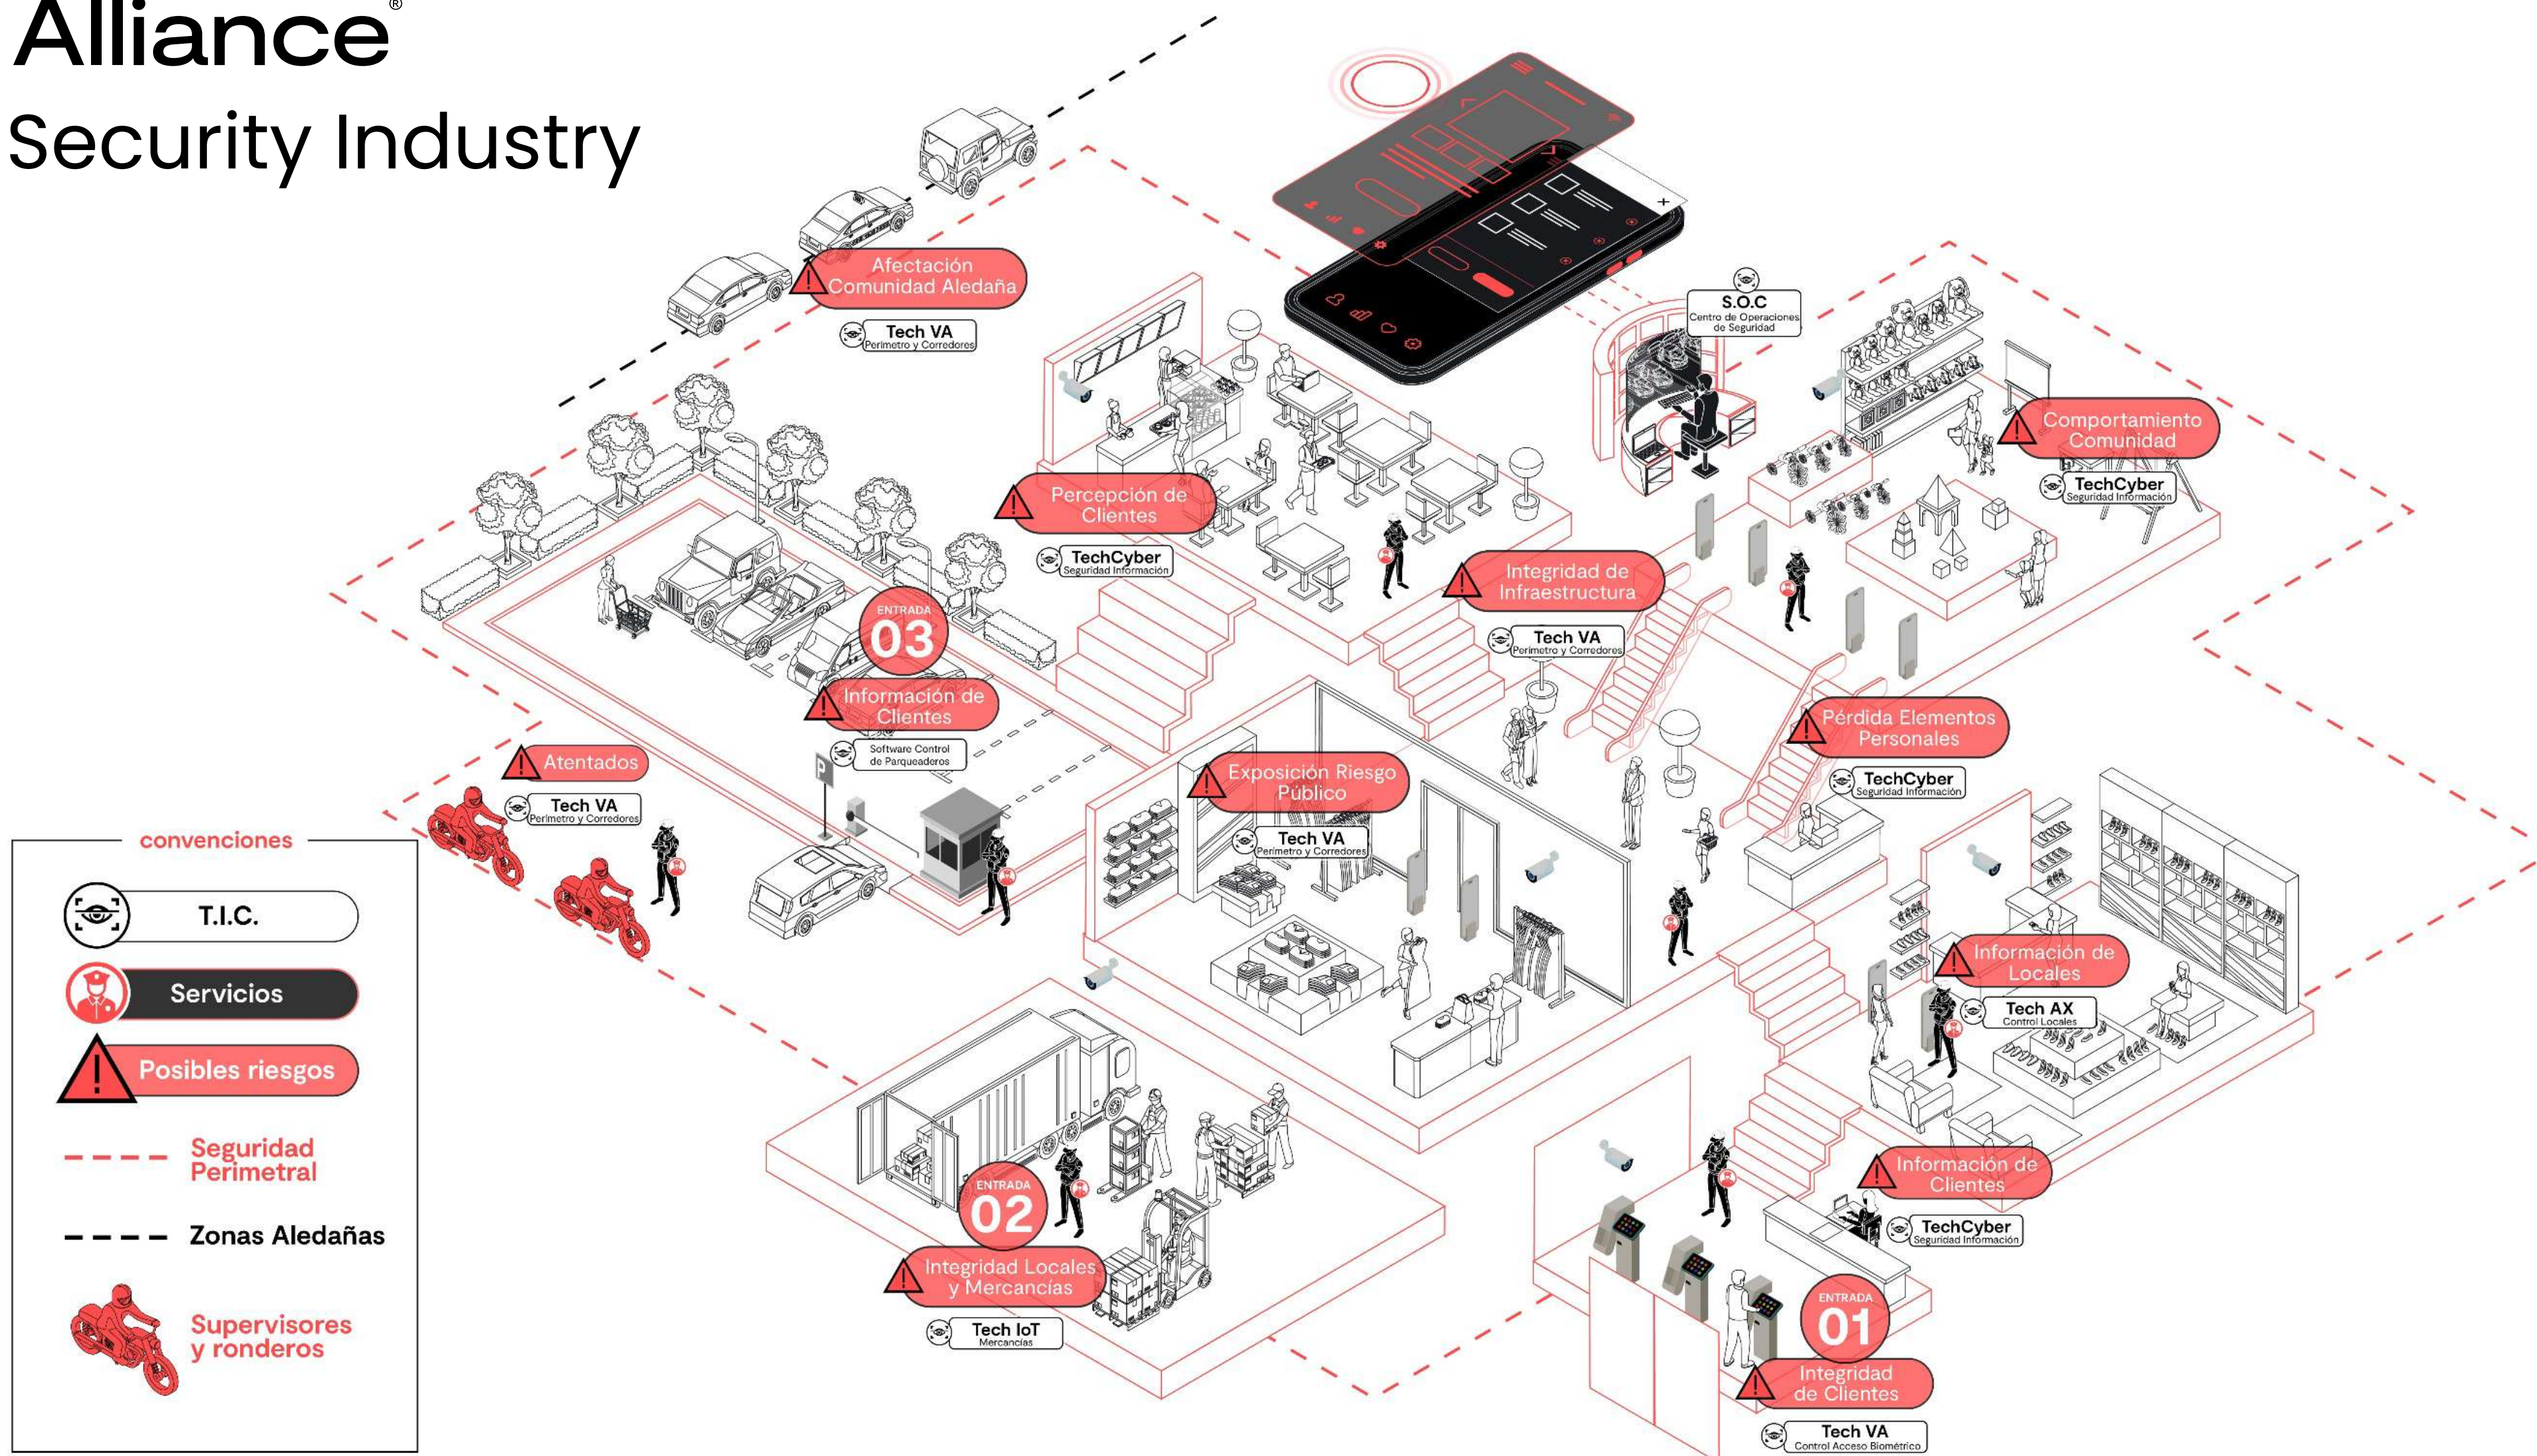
Alliance®
Security Industry

Afectación Comunidad Aledaña
Tech VA
Perímetro y Corredores

S.O.C
Centro de Operaciones de Seguridad

Comportamiento Comunidad
TechCyber
Seguridad Información

Percepción de Clientes
TechCyber
Seguridad Información

Integridad de Infraestructura
Tech VA
Perímetro y Corredores

ENTRADA
03

Información de Clientes
Software Control de Parqueaderos

Atentados
Tech VA
Perímetro y Corredores

Pérdida Elementos Personales
TechCyber
Seguridad Información

Exposición Riesgo Público
Tech VA
Perímetro y Corredores

Información de Locales
Tech AX
Control Locales

Información de Clientes
TechCyber
Seguridad Información

ENTRADA
02

Integridad Locales y Mercancías
Tech IoT
Mercancías

ENTRADA
01

Integridad de Clientes
Tech VA
Control Acceso Biométrico

convenciones
T.I.C.
Servicios
Posibles riesgos
Seguridad Perimetral
Zonas Aledañas
Supervisores y ronderos